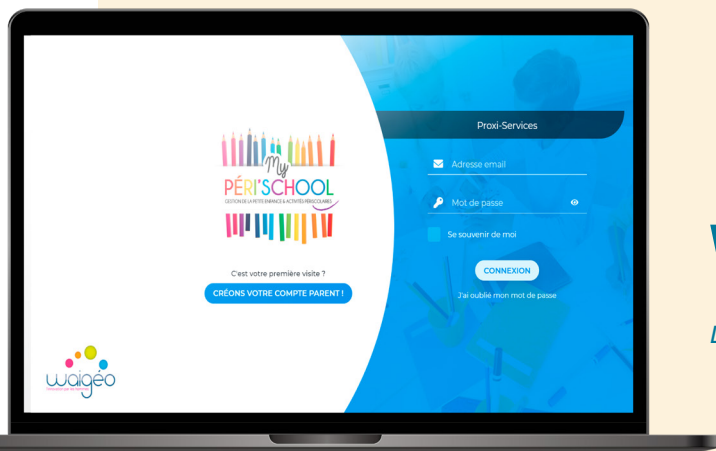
My PÉRI'SCHOOL
GESTION DE LA PETITE ENFANCE & ACTIVITÉS PÉRISCOLAIRES

C'est votre première visite ?

CRÉONS VOTRE COMPTE PARENT !

waigéo

Proxi-Services

Adresse email

Mot de passe

Se souvenir de moi

CONNEXION

J'ai oublié mon mot de passe